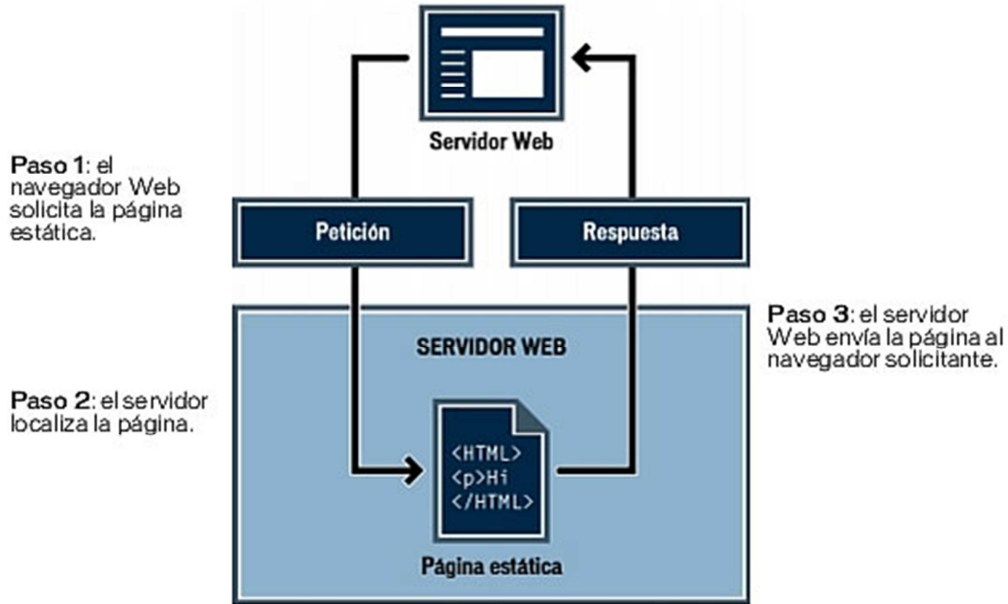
Servidor Web

Paso 1: el navegador Web solicita la página estática.

Petición

Respuesta

Paso 3: el servidor Web envía la página al navegador solicitante.

SERVIDOR WEB

Paso 2: el servidor localiza la página.

<HTML>
<p>Hi
</HTML>

Página estática